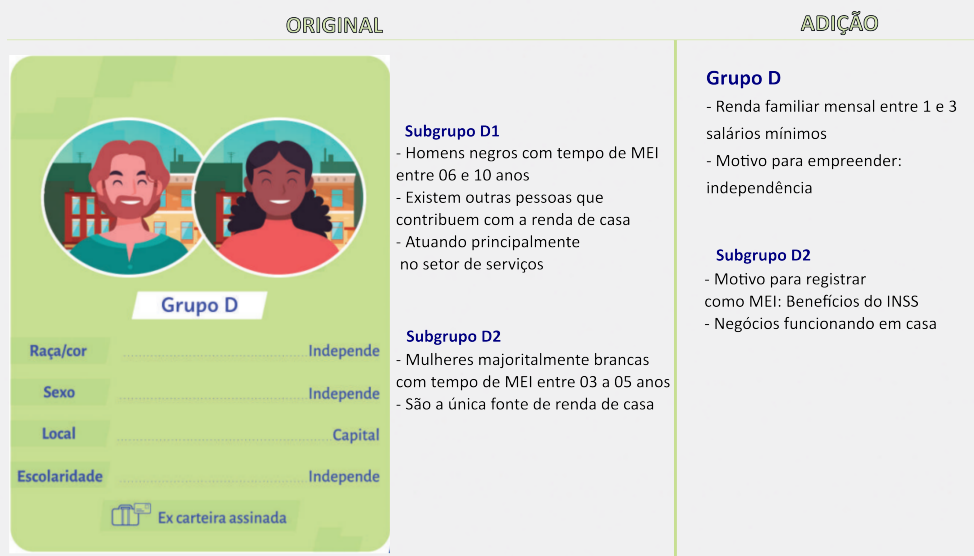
ORIGINAL

Grupo D

Raça/cor Independe
Sexo Independe
Local Capital
Escolaridade Independe

Ex carteira assinada

Subgrupo D1
- Homens negros com tempo de MEI entre 06 e 10 anos
- Existem outras pessoas que contribuem com a renda de casa
- Atuando principalmente no setor de serviços

Subgrupo D2
- Mulheres majoritalmente brancas com tempo de MEI entre 03 a 05 anos
- São a única fonte de renda de casa

ADIÇÃO

Grupo D
- Renda familiar mensal entre 1 e 3 salários mínimos
- Motivo para empreender: independência

Subgrupo D2
- Motivo para registrar como MEI: Benefícios do INSS
- Negócios funcionando em casa